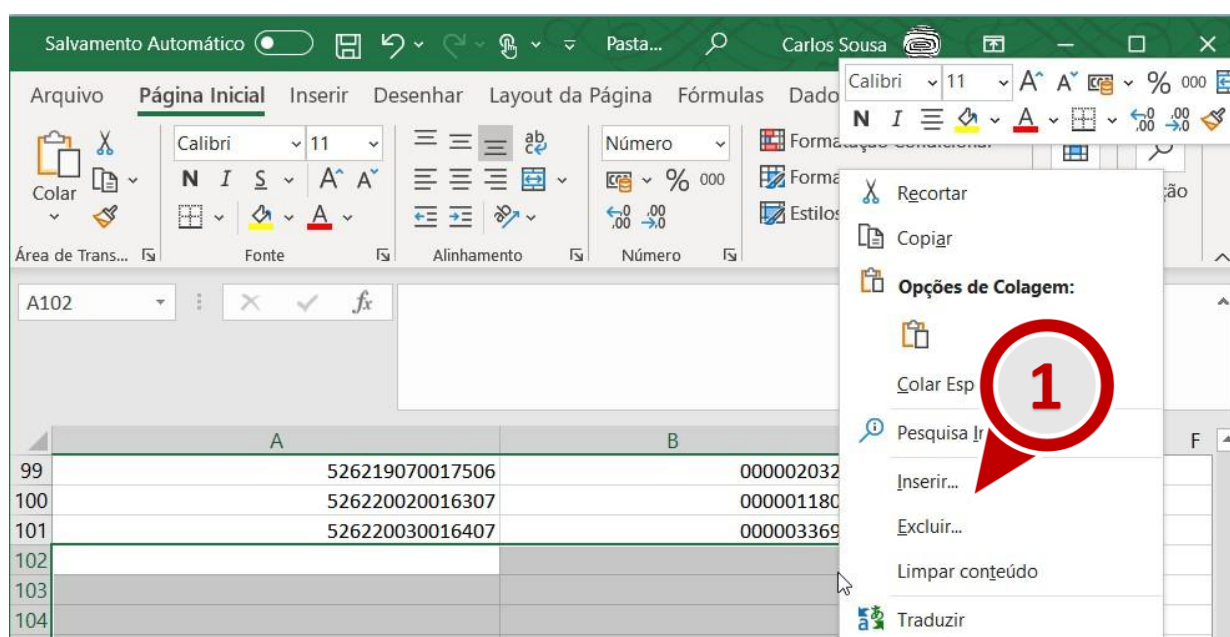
Salvamento Automático Pasta... Carlos Sousa

Arquivo Página Inicial Inserir Desenhar Layout da Página Fórmulas Dado

Calibri 11 A A % 000
N I

Colar

Calibri 11 A A
N I S A

Número
% 000
,00 ,00

Formata
Forma
Estilos

ção

Área de Trans... Fonte Alinhamento Número

A102 fx

Recortar
Copiar
Opções de Colagem:
Colar Esp
Pesquisa Ir
Inserir...
Excluir...
Limpar conteúdo
Traduzir

1

| | A | B | F |
|---|---|---|---|
| 99 | 526219070017506 | 000002032 | |
| 100 | 526220020016307 | 000001180 | |
| 101 | 526220030016407 | 000003369 | |
| 102 | | | |
| 103 | | | |
| 104 | | | |